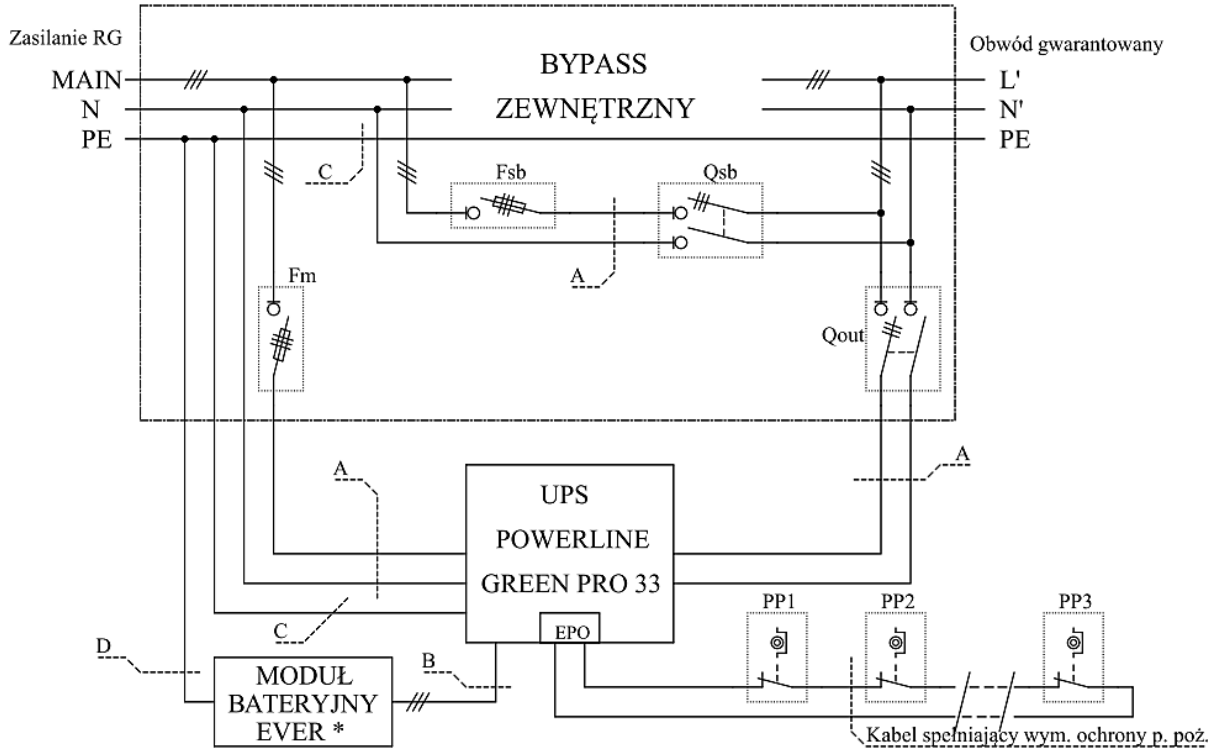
Zasilanie RG

Obwód gwarantowany

MAIN

N

PE

BYPASS ZEWNĘTRZNY

L'

N'

PE

C

Fsb

Qsb

A

Fm

Qout

A

A

UPS POWERLINE GREEN PRO 33

EPO

C

PP1

PP2

PP3

D

MODUŁ BATERYJNY EVER *

B

Kabel spełniający wym. ochrony p. poż.